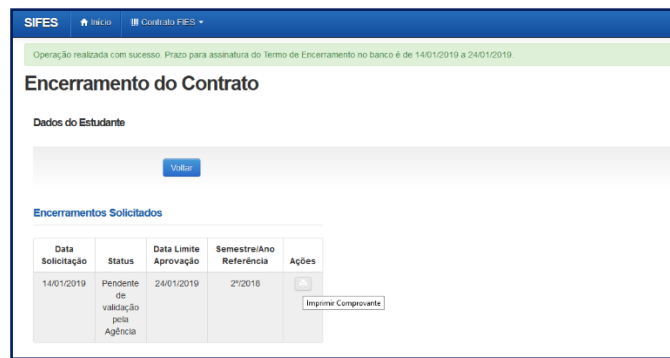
SIFES Início Contrato FIES

Operação realizada com sucesso. Prazo para assinatura do Termo de Encerramento no banco é de 14/01/2019 a 24/01/2019.

Encerramento do Contrato

Dados do Estudante

Voltar

Encerramentos Solicitados

| Data Solicitação | Status | Data Limite Aprovação | Semestre/Ano Referência | Ações |
|---|---|---|---|---|
| 14/01/2019 | Pendente de validação pela Agência | 24/01/2019 | 2º/2018 | |

Imprimir Comprovante